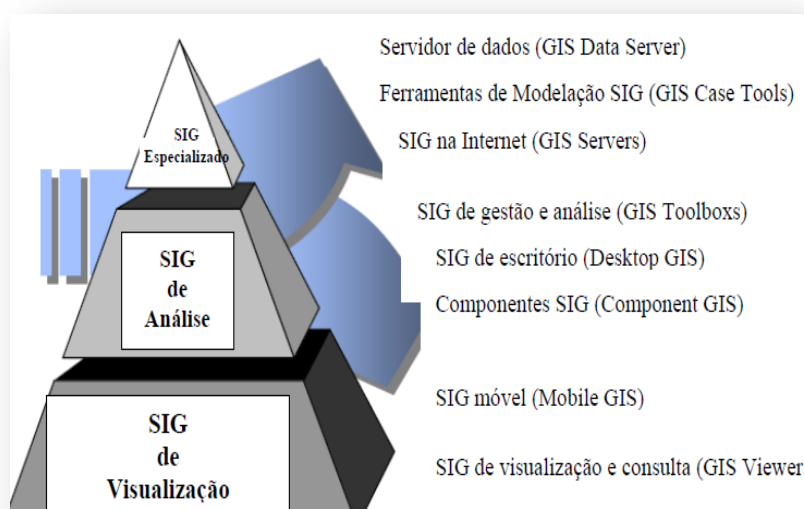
SIG Especializado

SIG de Análise

SIG de Visualização

Servidor de dados (GIS Data Server)

Ferramentas de Modelação SIG (GIS Case Tools)

SIG na Internet (GIS Servers)

SIG de gestão e análise (GIS Toolboxs)

SIG de escritório (Desktop GIS)

Componentes SIG (Component GIS)

SIG móvel (Mobile GIS)

SIG de visualização e consulta (GIS Viewer